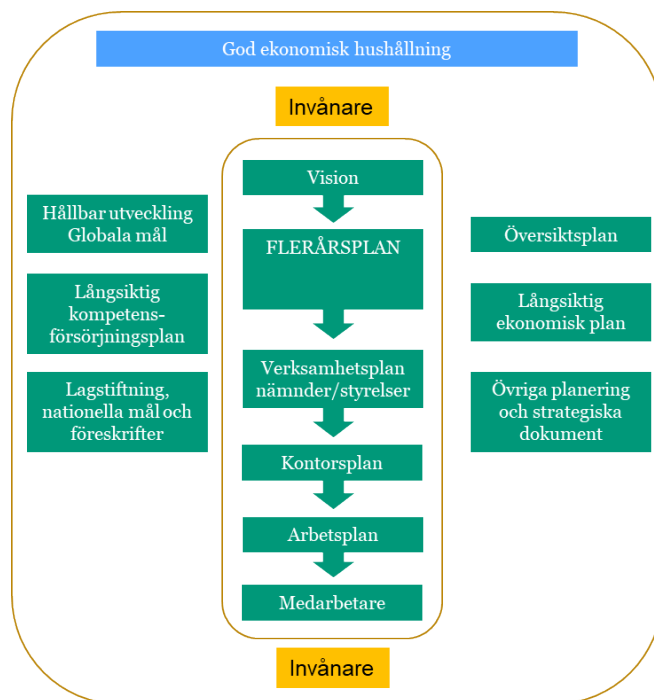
God ekonomisk hushållning

Invånare

Hållbar utveckling Globala mål

Långsiktig kompetensförsörjningsplan

Lagstiftning, nationella mål och föreskrifter

Vision

FLERÅRSPLAN

Verksamhetsplan nämnder/styrelser

Kontorsplan

Arbetsplan

Medarbetare

Översiktsplan

Långsiktig ekonomisk plan

Övriga planering och strategiska dokument

Invånare